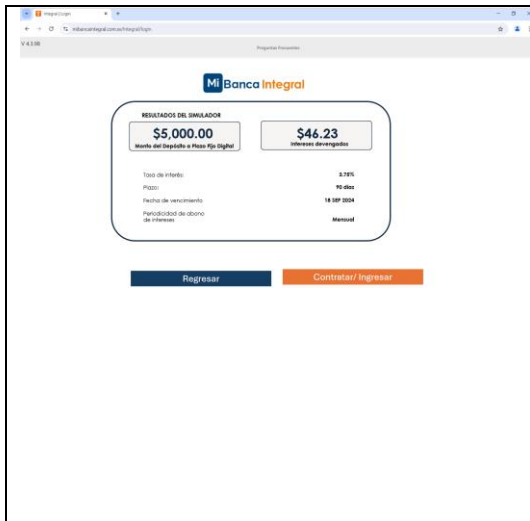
Integral | Login
mibancaintegral.com.sv/Integral/login

V 4.3.18
Preguntas Frecuentes

Mi Banca Integral

RESULTADOS DEL SIMULADOR

$5,000.00
Monto del Depósito a Plazo Fijo Digital

$46.23
Intereses devengados

| | |
|---|---|
| Tasa de interés: | 3.75% |
| Plazo: | 90 días |
| Fecha de vencimiento: | 18 SEP 2024 |
| Periodicidad de abono de intereses: | Mensual |

Regresar
Contratar/ Ingresar